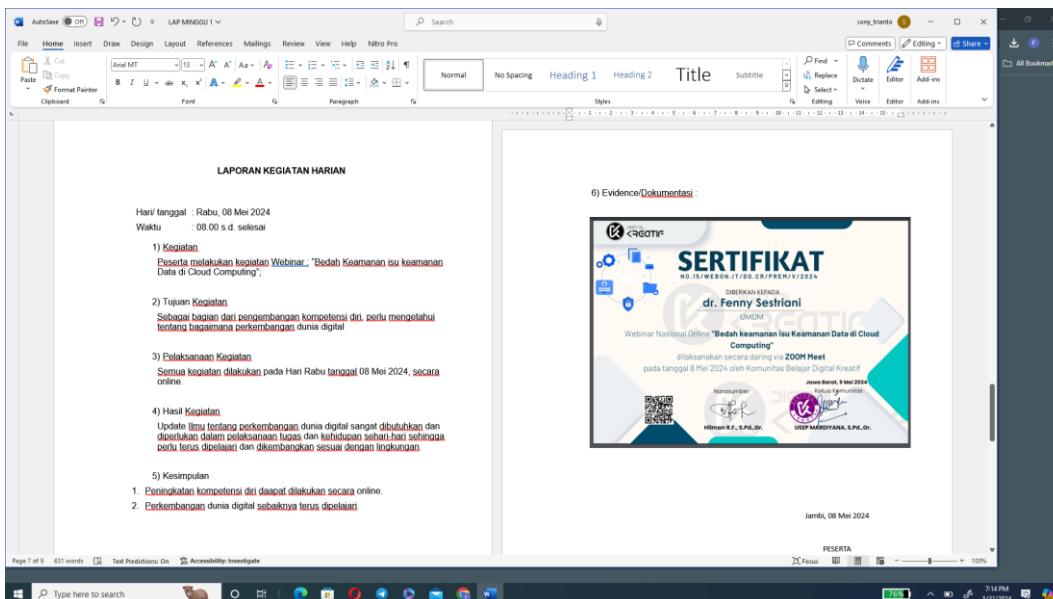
AutoSave Off LAP MINGGU 1 Search sony_trianto

File Home Insert Draw Design Layout References Mailings Review View Help Nitro Pro Comments Editing Share

Paste Cut Copy Format Painter Clipboard Arial MT 13 Font Paragraph Normal No Spacing Heading 1 Heading 2 Title Subtitle Styles Find Replace Select Editing Dictate Voice Editor Add-ins

LAPORAN KEGIATAN HARIAN

Hari/ tanggal : Rabu, 08 Mei 2024
Waktu : 08.00 s.d. selesai

1) Kegiatan
Peserta melakukan kegiatan Webinar : "Bedah Keamanan isu keamanan Data di Cloud Computing";

2) Tujuan Kegiatan
Sebagai bagian dari pengembangan kompetensi diri, perlu mengetahui tentang bagaimana perkembangan dunia digital

3) Pelaksanaan Kegiatan
Semua kegiatan dilakukan pada Hari Rabu tanggal 08 Mei 2024, secara online.

4) Hasil Kegiatan
Update Ilmu tentang perkembangan dunia digital sangat dibutuhkan dan diperlukan dalam pelaksanaan tugas dan kehidupan sehari-hari sehingga perlu terus dipelajari dan dikembangkan sesuai dengan lingkungan.

5) Kesimpulan
1. Peningkatan kompetensi diri daapat dilakukan secara online.
2. Perkembangan dunia digital sebaiknya terus dipelajari.

6) Evidence/Dokumentasi :

KREATIF
SERTIFIKAT
NO.15/WEBON.IT/DG.CR/PREM/V/2024
DIBERIKAN KEPADA
dr. Fenny Sestriani
UMUM
Webinar Nasional Online "Bedah keamanan Isu Keamanan Data di Cloud Computing"
dilaksanakan secara daring via ZOOM Meet
pada tanggal 8 Mei 2024 oleh Komunitas Belajar Digital Kreatif
Jawa Barat, 8 Mei 2024
Narasumber
Ketua Komunitas
Hilman R.F., S.Pd., Gr.
USEP MARDIYANA, S.Pd., Gr.

Jambi, 08 Mei 2024

PESERTA

Page 7 of 9 631 words Text Predictions: On Accessibility: Investigate Focus 100%

Type here to search 76% 7:14 PM All Bookmarks